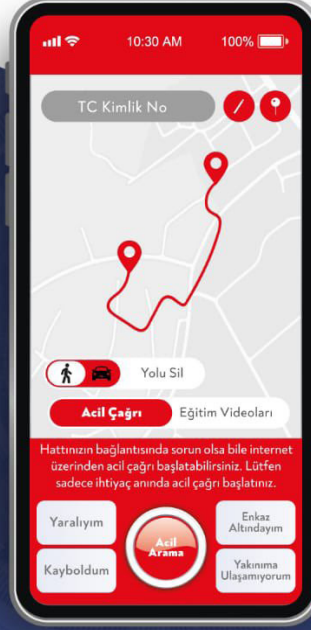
10:30 AM 100%

TC Kimlik No

Yolu Sil

Acil Çağrı

Eğitim Videoları

Hattınızın bağlantısında sorun olsa bile internet üzerinden acil çağrı başlatabilirsiniz. Lütfen sadece ihtiyaç anında acil çağrı başlatınız.

Yaralıyım

Acil Arama

Enkaz Altındayım

Kayboldum

Yakınıma Ulaşamıyorum